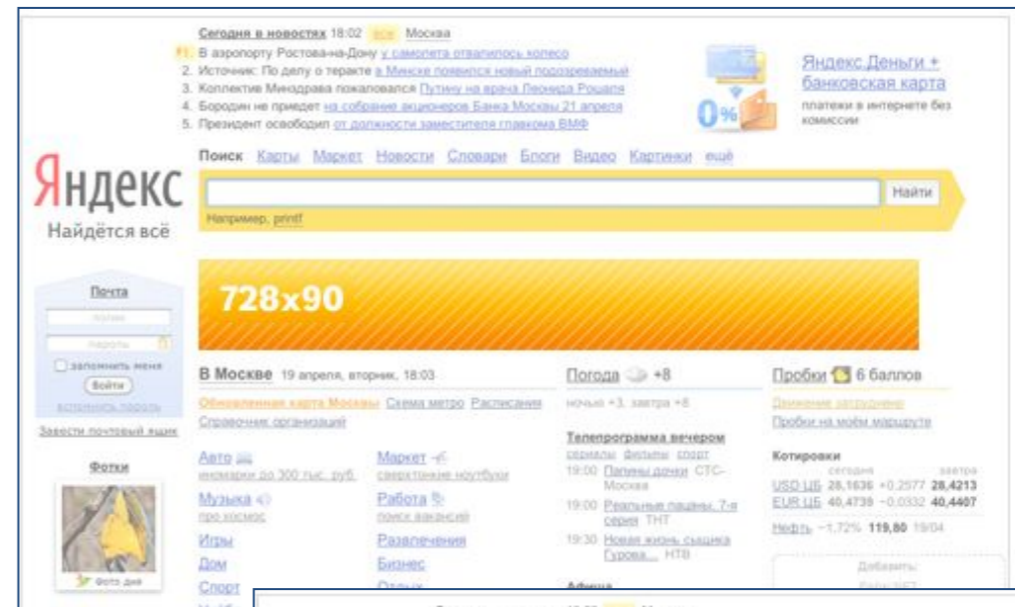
Сегодня в новостях 18:02 все Москва

1. В аэропорту Ростова-на-Дону у самолета отвалилось колесо
2. Источник: По делу о теракте в Минске появился новый подозреваемый
3. Коллектив Минздрава пожаловался Путину на врача Леонида Рошаля
4. Бородин не придет на собрание акционеров Банка Москвы 21 апреля
5. Президент освободил от должности заместителя главкома ВМФ

0%

Яндекс.Деньги + банковская карта
платежи в интернете без комиссии

Яндекс
Найдётся всё

Поиск Карты Маркет Новости Словари Блоги Видео Картинки ещё

Найти

Например, printf

Почта
логин
пароль
запомнить меня
Войти
вспомнить пароль
Завести почтовый ящик

Фотки
Фото дня

728x90

В Москве 19 апреля, вторник, 18:03

Обновленная карта Москвы Схема метро Расписания
Справочник организаций

Авто
иномарки до 300 тыс. руб.
Музыка
про космос
Игры
Дом
Спорт

Маркет
сверхтонкие ноутбуки
Работа
поиск вакансий
Развлечения
Бизнес

Погода +8
ночью +3, завтра +8

Телепрограмма вечером
сериалы фильмы спорт
19:00 Папины дочки СТС-Москва
19:00 Реальные пацаны, 7-я серия ТНТ
19:30 Новая жизнь сыщика Гурова... НТВ

Пробки 6 баллов
Движение затруднено
Пробки на моём маршруте

Котировки
сегодня завтра
USD ЦБ 28,1636 +0,2577 28,4213
EUR ЦБ 40,4739 −0,0332 40,4407
Нефть −1,72% 119,80 19/04

Добавить:
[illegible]